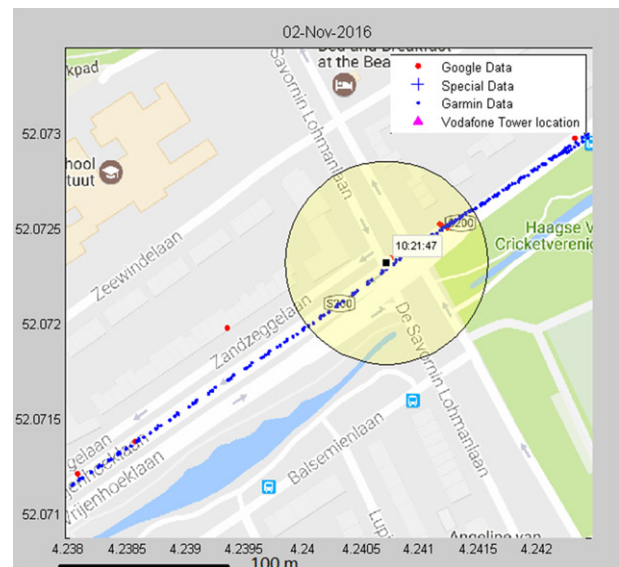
02-Nov-2016

Google Data
Special Data
Garmin Data
Vodafone Tower location

kpad
Bed and Breakfast at the Bea
Savornin Lohmanlaan
hool tuut
Zeewindelaan
Zandzeggelaan
De Savornin Lohmanlaan
Haagse V Cricketverenic
S200
S200
10:21:47
gelaan
Klatrijenhoeklaan
Balsemienlaan
Lup
Angeline van

52.073
52.0725
52.072
52.0715
52.071

4.238 4.2385 4.239 4.2395 4.24 4.2405 4.241 4.2415 4.242

100 m